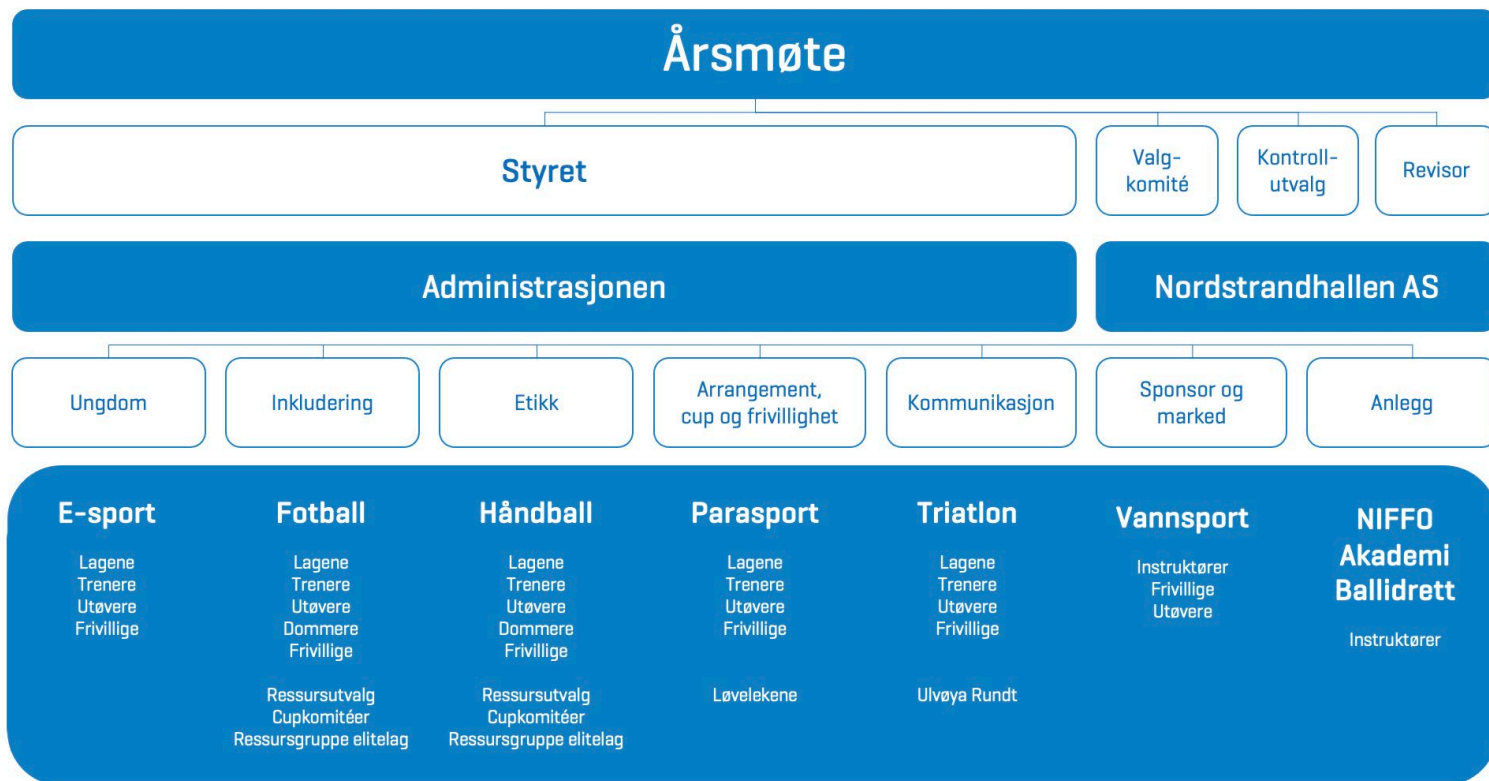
Årsmøte

Styret

Valgkomité

Kontrollutvalg

Revisor

Administrasjonen

Nordstrandhallen AS

Ungdom

Inkludering

Etikk

Arrangement, cup og frivillighet

Kommunikasjon

Sponsor og marked

Anlegg

E-sport

Lagene
Trenere
Utøvere
Frivillige

Fotball

Lagene
Trenere
Utøvere
Dommere
Frivillige

Ressursutvalg
Cupkomitéer
Ressursgruppe elitelag

Håndball

Lagene
Trenere
Utøvere
Dommere
Frivillige

Ressursutvalg
Cupkomitéer
Ressursgruppe elitelag

Parasport

Lagene
Trenere
Utøvere
Frivillige

Løvelekene

Triatlon

Lagene
Trenere
Utøvere
Frivillige

Ulvøya Rundt

Vannsport

Instruktører
Frivillige
Utøvere

NIFFO Akademi Ballidrett

Instruktører